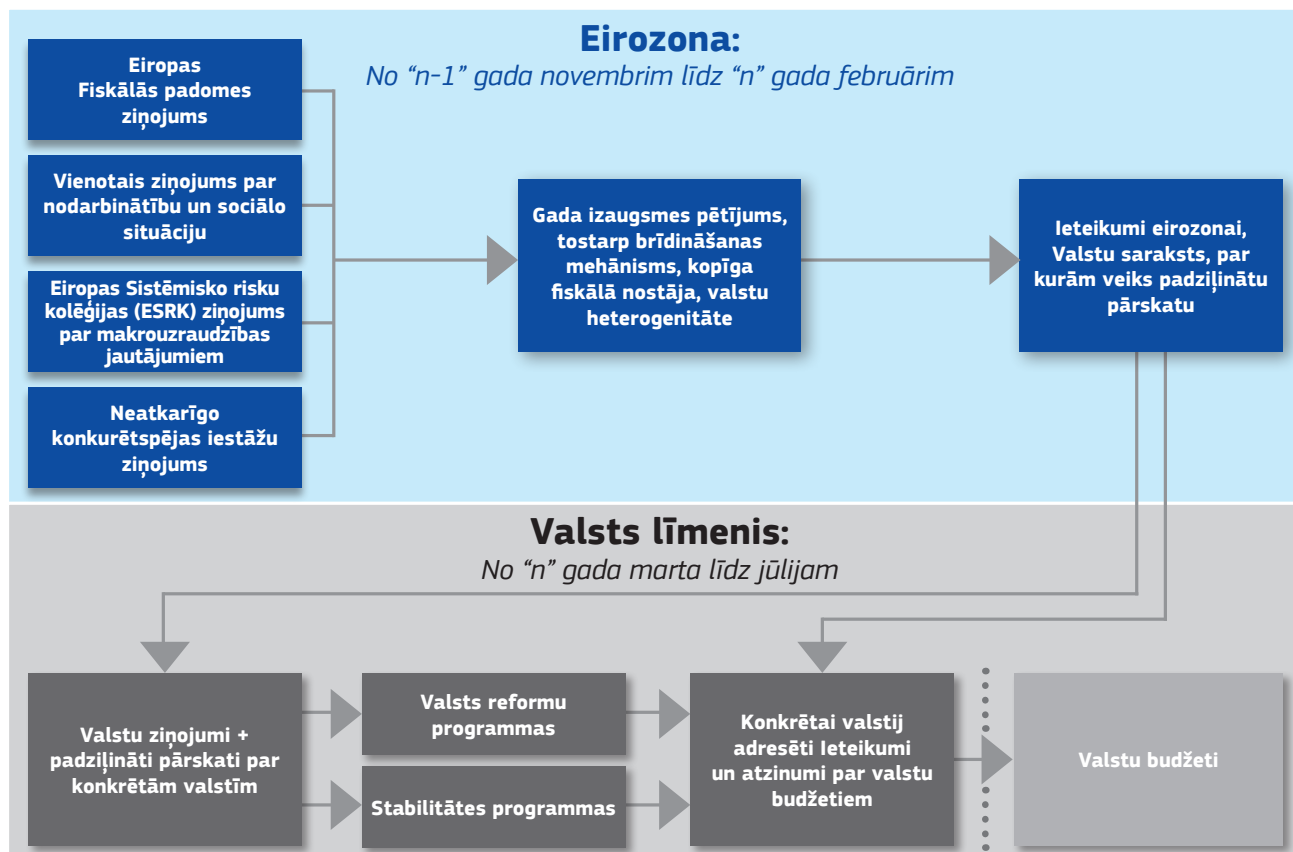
Eirozona:
No “n-1” gada novembrim līdz “n” gada februārim

Eiropas Fiskālās padomes ziņojums

Vienotais ziņojums par nodarbinātību un sociālo situāciju

Eiropas Sistēmisko risku kolēģijas (ESRK) ziņojums par makrouzraudzības jautājumiem

Neatkarīgo konkurētspējas iestāžu ziņojums

Gada izaugsmes pētījums, tostarp brīdināšanas mehānisms, kopīga fiskālā nostāja, valstu heterogenitāte

Ieteikumi eirozonai, Valstu saraksts, par kurām veiks padziļinātu pārskatu

Valsts līmenis:
No “n” gada marta līdz jūlijam

Valstu ziņojumi + padziļināti pārskati par konkrētām valstīm

Valsts reformu programmas

Stabilitātes programmas

Konkrētai valstij adresēti Ieteikumi un atzinumi par valstu budžetiem

Valstu budžeti